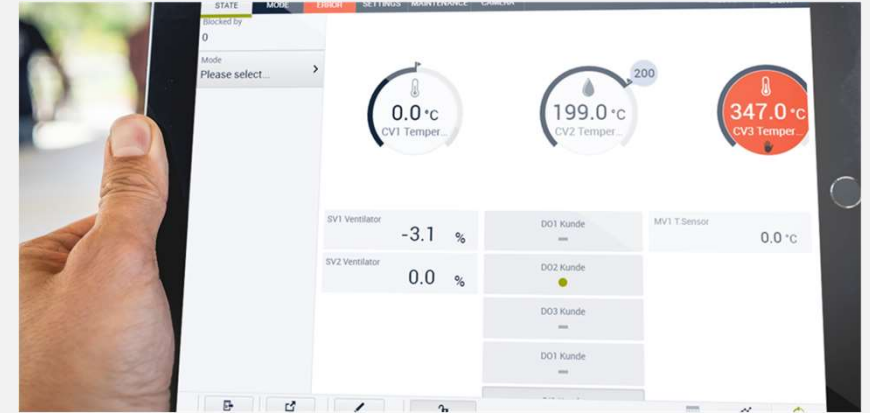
STATE MODE ERROR SETTINGS MAINTENANCE CAMERA

Blocked by
0

Mode
Please select...

0.0 °C
CV1 Temper...

199.0 °C
CV2 Temper...
200

347.0 °C
CV3 Temper...

SV1 Ventilator
-3.1 %

SV2 Ventilator
0.0 %

DO1 Kunde

DO2 Kunde

DO3 Kunde

DO1 Kunde

MV1 T Sensor
0.0 °C